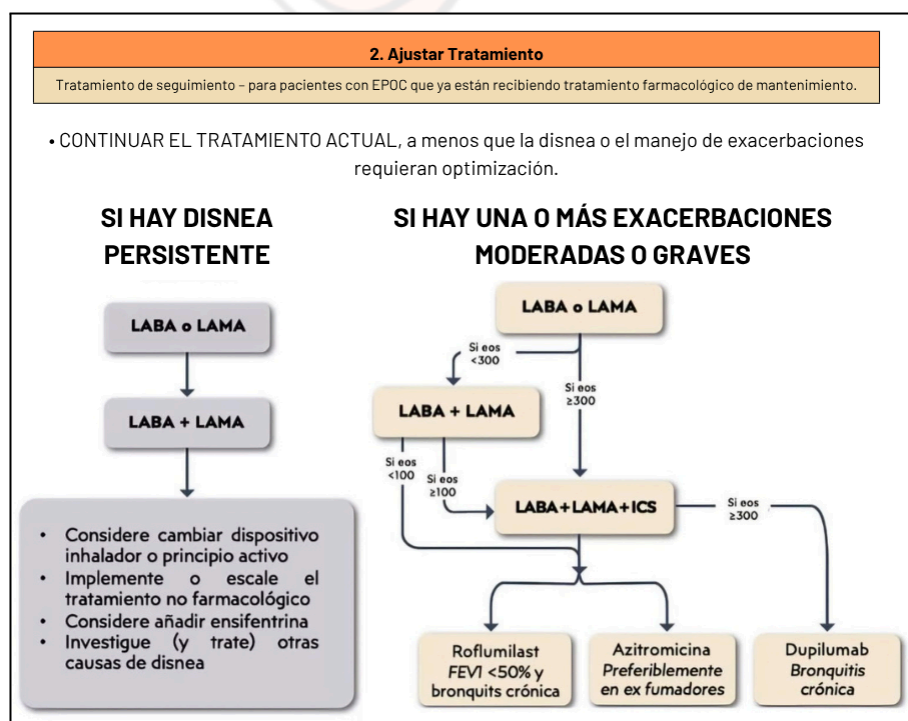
2. Ajustar Tratamiento

Tratamiento de seguimiento – para pacientes con EPOC que ya están recibiendo tratamiento farmacológico de mantenimiento.

• CONTINUAR EL TRATAMIENTO ACTUAL, a menos que la disnea o el manejo de exacerbaciones requieran optimización.

SI HAY DISNEA PERSISTENTE

LABA o LAMA

LABA + LAMA

• Considere cambiar dispositivo inhalador o principio activo
• Implemente o escale el tratamiento no farmacológico
• Considere añadir ensifentrina
• Investigue (y trate) otras causas de disnea

SI HAY UNA O MÁS EXACERBACIONES MODERADAS O GRAVES

LABA o LAMA

Si eos <300

Si eos ≥300

LABA + LAMA

Si eos <100

Si eos ≥100

LABA+LAMA+ICS

Si eos ≥300

Roflumilast FEV1 <50% y bronquits crónica

Azitromicina Preferiblemente en ex fumadores

Dupilumab Bronquitis crónica